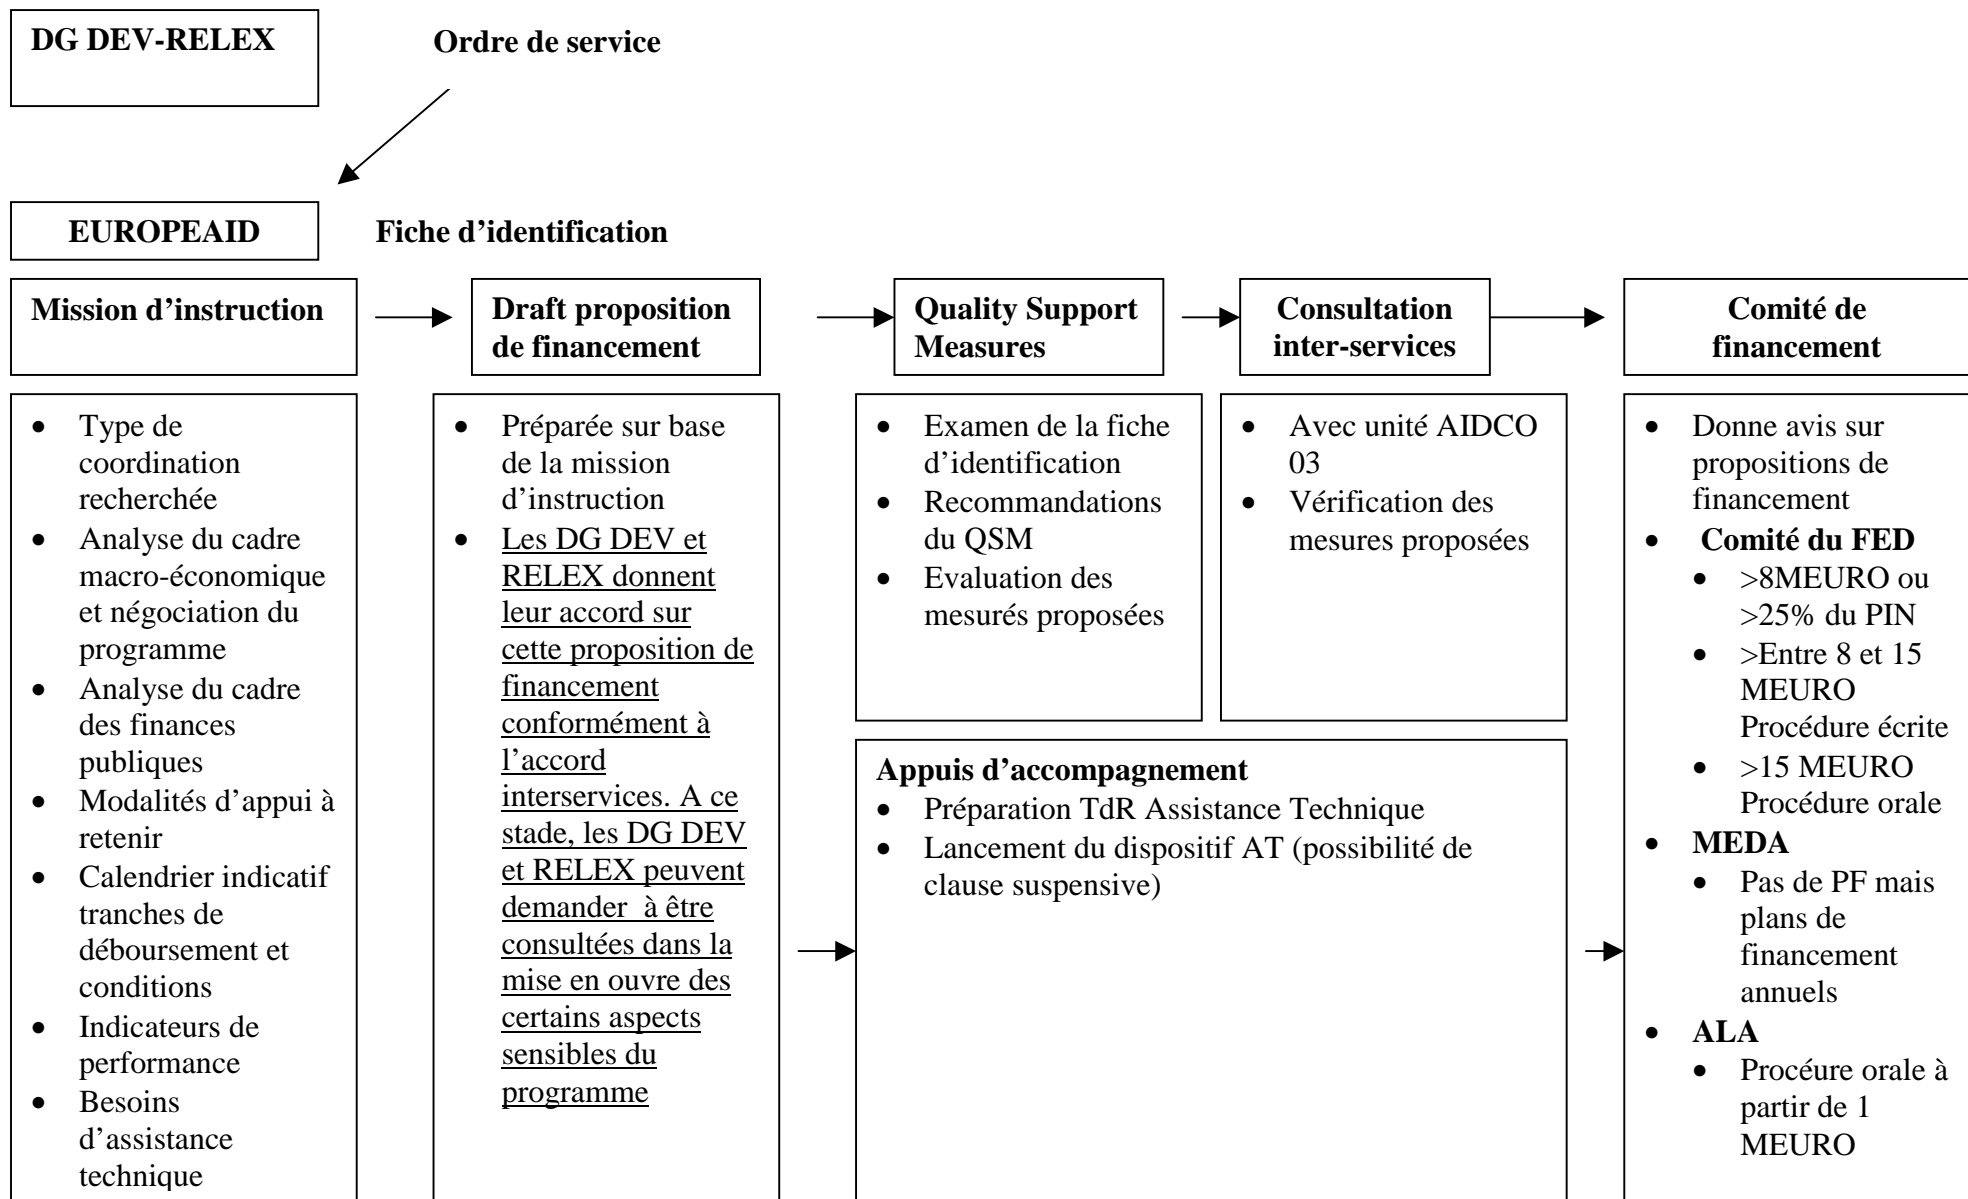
**DG DEV-RELEX**

**Ordre de service**

**EUROPEAID**

**Fiche d'identification**

**Mission d'instruction**

- Type de coordination recherchée
- Analyse du cadre macro-économique et négociation du programme
- Analyse du cadre des finances publiques
- Modalités d'appui à retenir
- Calendrier indicatif tranches de déboursement et conditions
- Indicateurs de performance
- Besoins d'assistance technique

**Draft proposition de financement**

- Préparée sur base de la mission d'instruction
- Les DG DEV et RELEX donnent leur accord sur cette proposition de financement conformément à l'accord interservices. A ce stade, les DG DEV et RELEX peuvent demander à être consultées dans la mise en ouvre des certains aspects sensibles du programme

**Quality Support Measures**

- Examen de la fiche d'identification
- Recommandations du QSM
- Evaluation des mesurés proposées

**Consultation inter-services**

- Avec unité AIDCO 03
- Vérification des mesures proposées

**Appuis d'accompagnement**

- Préparation TdR Assistance Technique
- Lancement du dispositif AT (possibilité de clause suspensive)

**Comité de financement**

- Donne avis sur propositions de financement
- **Comité du FED**
  - >8MEURO ou >25% du PIN
  - >Entre 8 et 15 MEURO Procédure écrite
  - >15 MEURO Procédure orale
- **MEDA**
  - Pas de PF mais plans de financement annuels
- **ALA**
  - Procéure orale à partir de 1 MEURO